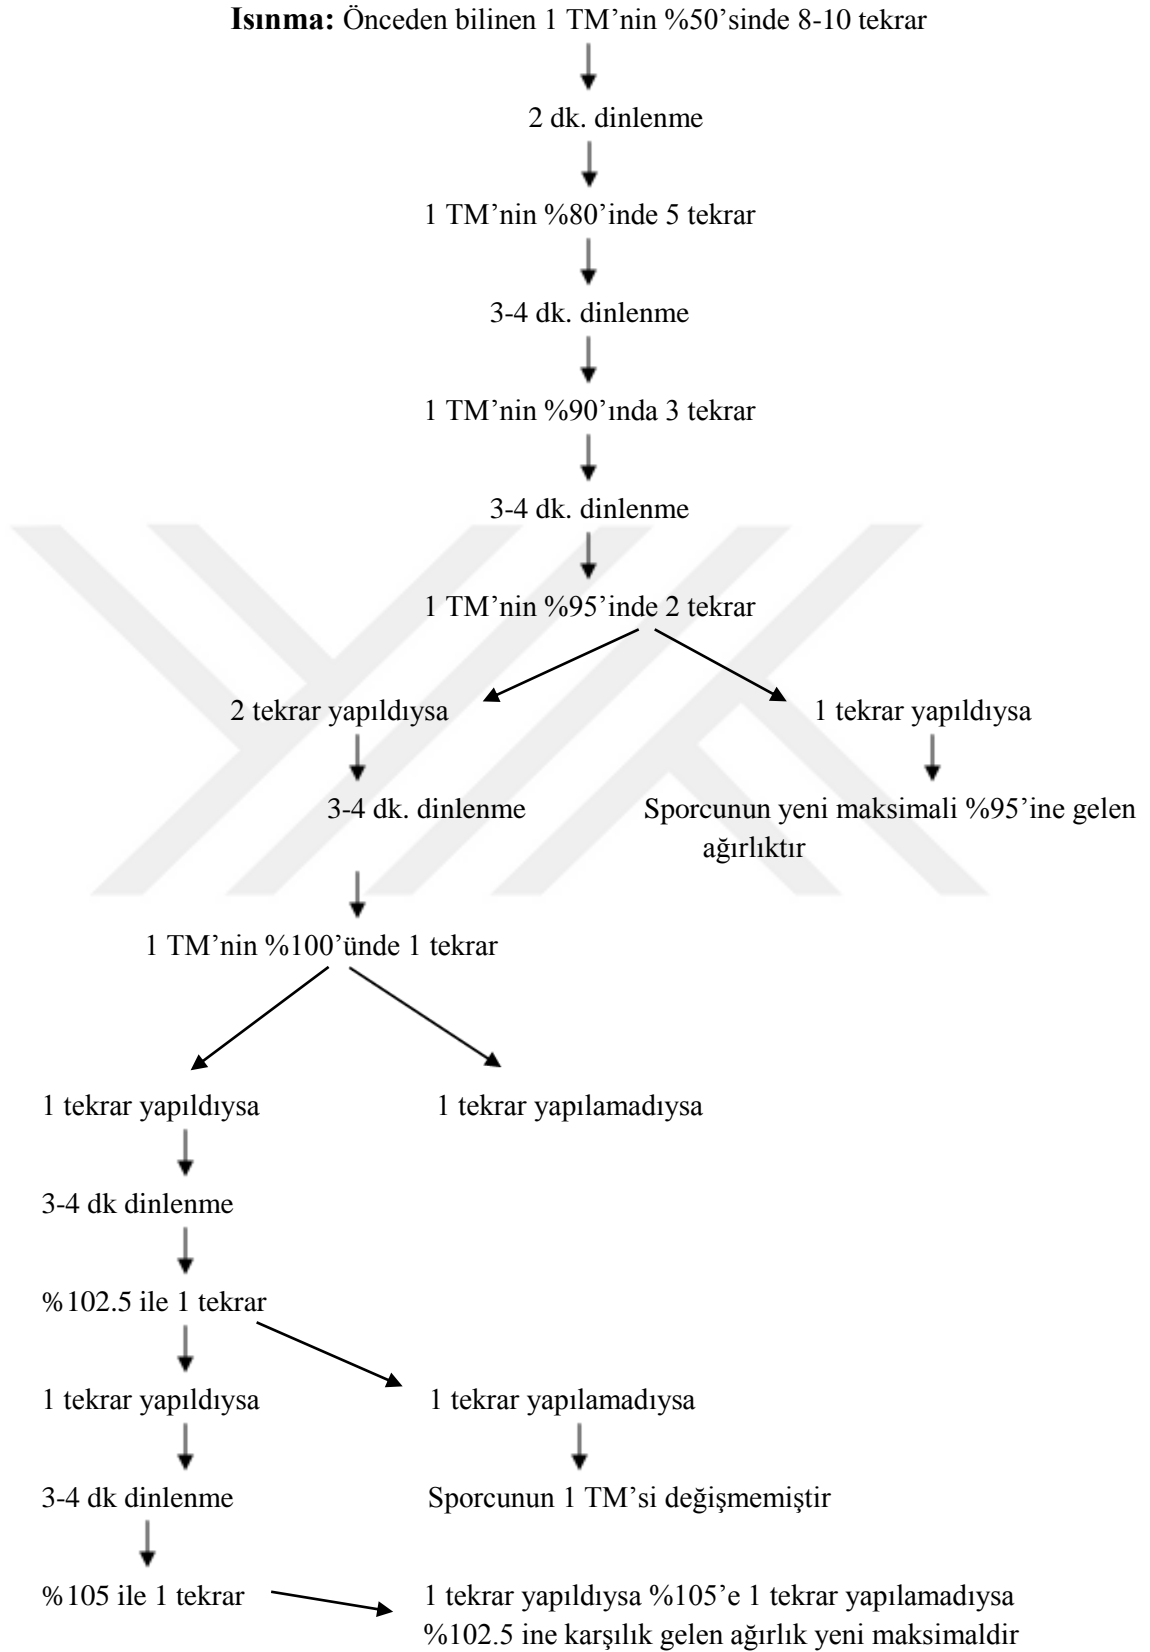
**Isınma:** Önceden bilinen 1 TM'nin %50'sinde 8-10 tekrar

2 dk. dinlenme

1 TM'nin %80'inde 5 tekrar

3-4 dk. dinlenme

1 TM'nin %90'ında 3 tekrar

3-4 dk. dinlenme

1 TM'nin %95'inde 2 tekrar

2 tekrar yapıldıysa

3-4 dk. dinlenme

1 tekrar yapıldıysa

Sporcunun yeni maksimali %95'ine gelen ağırlıktır

1 TM'nin %100'ünde 1 tekrar

1 tekrar yapıldıysa

1 tekrar yapılamadıysa

3-4 dk dinlenme

%102.5 ile 1 tekrar

1 tekrar yapıldıysa

1 tekrar yapılamadıysa

3-4 dk dinlenme

Sporcunun 1 TM'si değişmemiştir

%105 ile 1 tekrar

1 tekrar yapıldıysa %105'e 1 tekrar yapılamadıysa %102.5 ine karşılık gelen ağırlık yeni maksimaldir